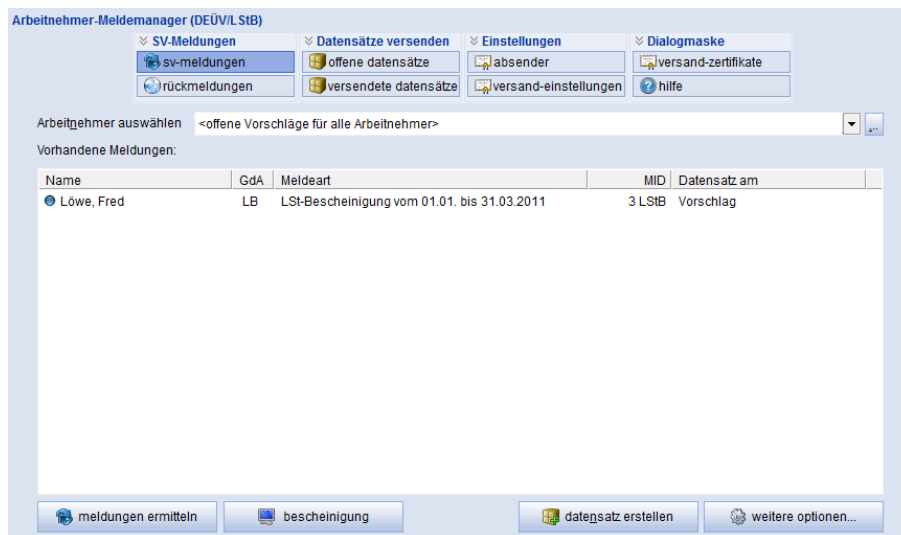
Arbeitnehmer-Meldemanager (DEÜV/LStB)

SV-Meldungen
sv-meldungen
rückmeldungen

Datensätze versenden
offene datensätze
versendete datensätze

Einstellungen
absender
versand-einstellungen

Dialogmaske
versand-zertifikate
hilfe

Arbeitnehmer auswählen <offene Vorschläge für alle Arbeitnehmer>

Vorhandene Meldungen:

| Name | GdA | Meldeart | MID | Datensatz am |
|---|---|---|---|---|
| Löwe, Fred | LB | LSt-Bescheinigung vom 01.01. bis 31.03.2011 | 3 LStB | Vorschlag |

meldungen ermitteln
bescheinigung
datensatz erstellen
weitere optionen...